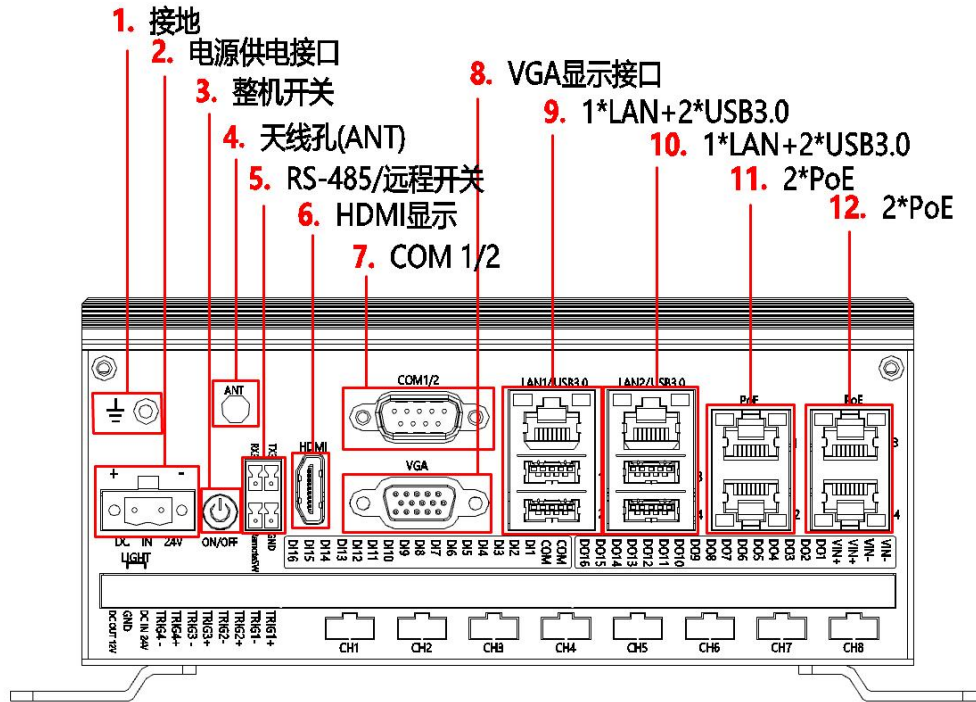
1. 接地
2. 电源供电接口
3. 整机开关
4. 天线孔(ANT)
5. RS-485/远程开关
6. HDMI显示
7. COM 1/2
8. VGA显示接口
9. 1*LAN+2*USB3.0
10. 1*LAN+2*USB3.0
11. 2*PoE
12. 2*PoE

ANT
COM1/2
LAN1/USB3.0
LAN2/USB3.0
PoE
PoE
RX
TX
GND
HDMI
VGA
+ -
DC IN 24V
ON/OFF
LIGHT

DI16 DI15 DI14 DI13 DI12 DI11 DI10 DI9 DI8 DI7 DI6 DI5 DI4 DI3 DI2 DI1 COM COM DO16 DO15 DO14 DO13 DO12 DO11 DO10 DO9 DO8 DO7 DO6 DO5 DO4 DO3 DO2 DO1 VIN+ VIN+ VIN- VIN-

DC OUT 12V GND DC IN 24V TRIG4- TRIG4+ TRIG3- TRIG3+ TRIG2- TRIG2+ TRIG1- TRIG1+
CH1 CH2 CH3 CH4 CH5 CH6 CH7 CH8